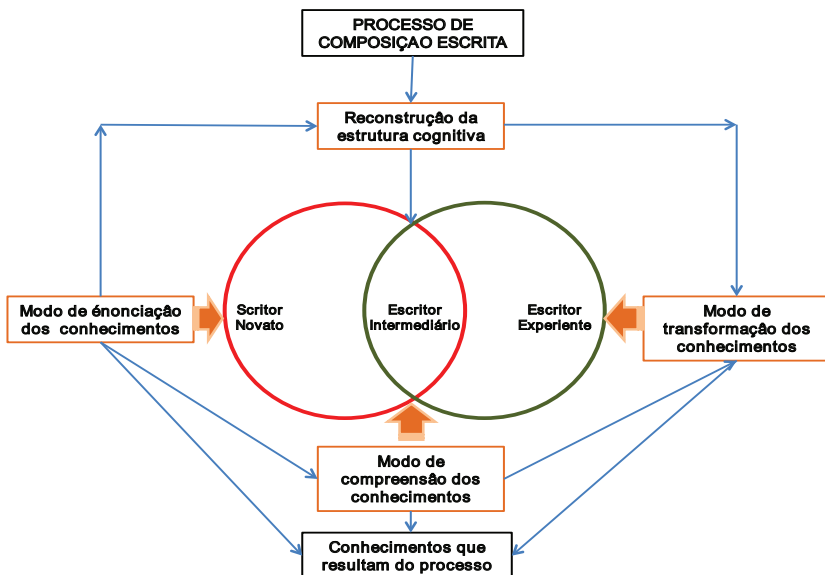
PROCESSO DE COMPOSIÇAO ESCRITA

Reconstrução da estrutura cognitiva

Modo de énonciação dos conhecimentos

Scritor Novato

Escritor Intermediário

Escritor Experiente

Modo de transformação dos conhecimentos

Modo de compreensão dos conhecimentos

Conhecimentos que resultam do processo